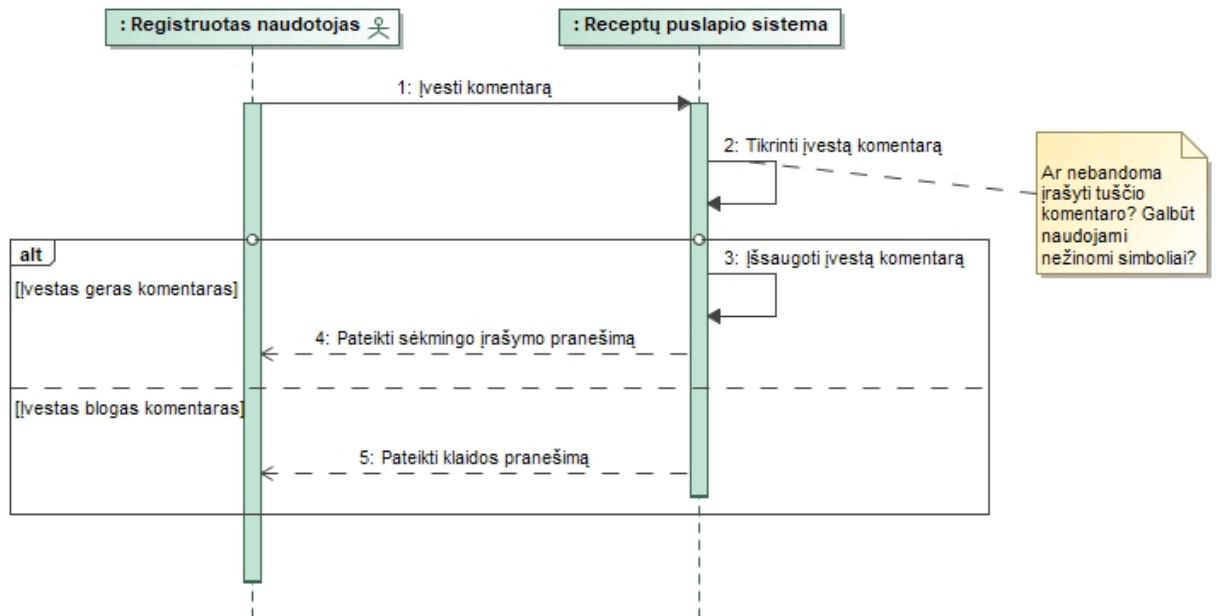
: Registruotas naudotojas

: Receptų puslapio sistema

1: Įvesti komentarą

2: Tikrinti įvestą komentarą

Ar nebandoma įrašyti tuščio komentaro? Galbūt naudojami nežinomi simboliai?

alt

[Įvestas geras komentaras]

3: Įšsaugoti įvestą komentarą

4: Pateikti sėkmingo įrašymo pranešimą

[Įvestas blogas komentaras]

5: Pateikti klaidos pranešimą